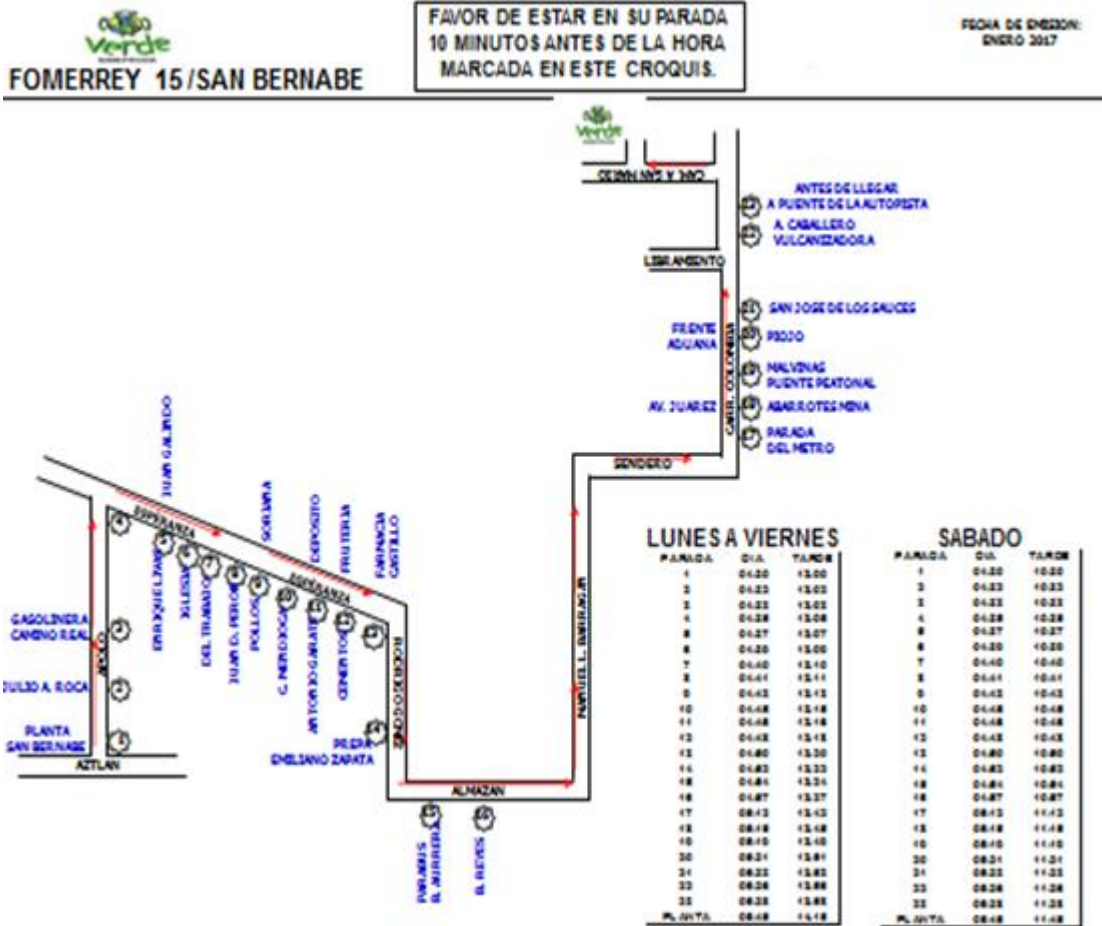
Verde

FOMERREY 15/SAN BERNABE

FAVOR DE ESTAR EN SU PARADA 10 MINUTOS ANTES DE LA HORA MARCADA EN ESTE CROQUIS.

FECHA DE EMISION: ENERO 2017

Verde

CAR. A SAN MATEO

ANTES DE LLEGAR A PUENTE DE LA AUTOPISTA

A. CABALLERO VULCANIZADORA

LIBRAMIENTO

SAN JOSE DE LOS SAUCES

FRENTE ADUANA

PROJO

MALVINAS PUENTE PEATONAL

AV. JUAREZ

ABARROTES MINA

PARADA DEL METRO

CARR. COLOMBIA

SENDERO

JUAN GALINDO

ESPERANZA

ENRIQUE LIVAS

IGLESIA

DEL TRABAJO

JUAN D. PEROS

POLLOS

SORIANA

C. NERDOS

ANTONIO GARATE

DEPOSITO

FRUTERIA

CENEN TOS

FARMACIA CASTILLO

ESPERANZA

GASOLINERA CAMINO REAL

JULIO A. ROCA

PLANTA SAN BERNABE

AZTLAN

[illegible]

ZARAGOZA

PIRERA

EMILIANO ZAPATA

ALMAZAN

MANUEL L. BARRAGAN

PARADAS B. JUAREZ

B. REYES

LUNES A VIERNES

| PARADA | DIA | TARDE |
|---|---|---|
| 1 | 04:20 | 13:00 |
| 2 | 04:22 | 13:02 |
| 3 | 04:23 | 13:03 |
| 4 | 04:26 | 13:06 |
| 5 | 04:27 | 13:07 |
| 6 | 04:30 | 13:08 |
| 7 | 04:40 | 13:10 |
| 8 | 04:41 | 13:11 |
| 9 | 04:43 | 13:13 |
| 10 | 04:46 | 13:16 |
| 11 | 04:48 | 13:18 |
| 12 | 04:45 | 13:15 |
| 13 | 04:50 | 13:30 |
| 14 | 04:53 | 13:33 |
| 15 | 04:54 | 13:34 |
| 16 | 04:57 | 13:37 |
| 17 | 05:13 | 13:43 |
| 18 | 05:18 | 13:48 |
| 19 | 05:10 | 13:40 |
| 20 | 05:21 | 13:51 |
| 21 | 05:22 | 13:52 |
| 22 | 05:26 | 13:56 |
| 23 | 05:25 | 13:55 |
| PLANTA | 05:48 | 14:18 |

SABADO

| PARADA | DIA | TARDE |
|---|---|---|
| 1 | 04:20 | 10:20 |
| 2 | 04:22 | 10:22 |
| 3 | 04:23 | 10:23 |
| 4 | 04:26 | 10:26 |
| 5 | 04:27 | 10:27 |
| 6 | 04:30 | 10:30 |
| 7 | 04:40 | 10:40 |
| 8 | 04:41 | 10:41 |
| 9 | 04:43 | 10:43 |
| 10 | 04:46 | 10:46 |
| 11 | 04:48 | 10:48 |
| 12 | 04:45 | 10:45 |
| 13 | 04:50 | 10:50 |
| 14 | 04:53 | 10:53 |
| 15 | 04:54 | 10:54 |
| 16 | 04:57 | 10:57 |
| 17 | 05:13 | 11:13 |
| 18 | 05:18 | 11:18 |
| 19 | 05:10 | 11:10 |
| 20 | 05:21 | 11:21 |
| 21 | 05:22 | 11:22 |
| 22 | 05:26 | 11:26 |
| 23 | 05:25 | 11:25 |
| PLANTA | 05:48 | 11:48 |